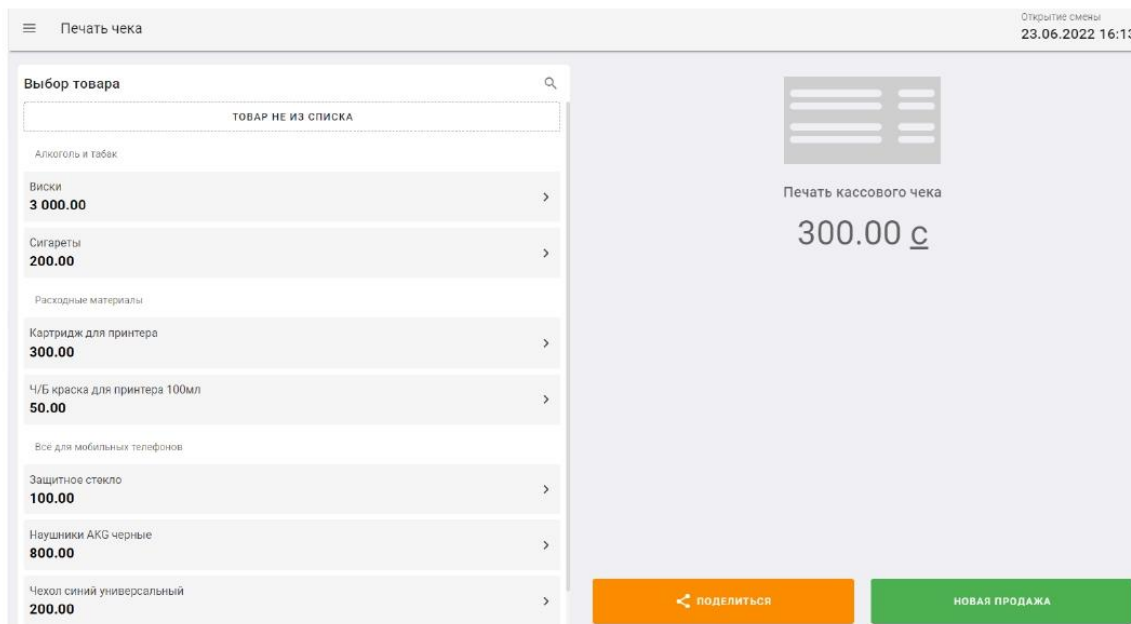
Печать чека

Открытие смены
23.06.2022 16:13

Выбор товара

ТОВАР НЕ ИЗ СПИСКА

Алкоголь и табак

Виски
3 000.00

Сигареты
200.00

Расходные материалы

Картридж для принтера
300.00

Ч/Б краска для принтера 100мл
50.00

Всё для мобильных телефонов

Защитное стекло
100.00

Наушники AKG черные
800.00

Чехол синий универсальный
200.00

Печать кассового чека

300.00 с

ПОДЕЛИТЬСЯ

НОВАЯ ПРОДАЖА